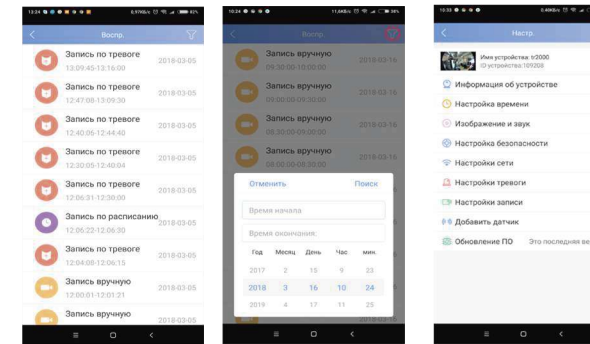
13:24 6,97KB/s 82%

Воспр.

Запись по тревоге
13:09:45-13:16:00
2018-03-05

Запись по тревоге
12:47:08-13:09:30
2018-03-05

Запись по тревоге
12:40:06-12:44:40
2018-03-05

Запись по тревоге
12:30:05-12:40:04
2018-03-05

Запись по тревоге
12:06:31-12:30:00
2018-03-05

Запись по расписанию
12:06:22-12:06:30
2018-03-05

Запись по тревоге
12:04:08-12:06:15
2018-03-05

Запись вручную
12:00:01-12:01:21
2018-03-05

Запись вручную

10:24 11,6KB/s 39%

Воспр.

Запись вручную
09:30:00-10:00:00
2018-03-16

Запись вручную
09:00:00-09:30:00
2018-03-16

Запись вручную
08:30:00-09:00:00
2018-03-16

Запись вручную
08:00:00-08:30:00
2018-03-16

Отменить
Поиск

Время начала

Время окончания

| Год | Месяц | День | Час | мин. |
|---|---|---|---|---|
| 2017 | 2 | 15 | 9 | 23 |
| 2018 | 3 | 16 | 10 | 24 |
| 2019 | 4 | 17 | 11 | 25 |

10:33 0,46KB/s

Настр.

Имя устройства: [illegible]
ID устройства:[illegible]

Информация об устройстве
Настройка времени
Изображение и звук
Настройка безопасности
Настройки сети
Настройки тревоги
Настройки записи
Добавить датчик
Обновление ПО Это последняя ве